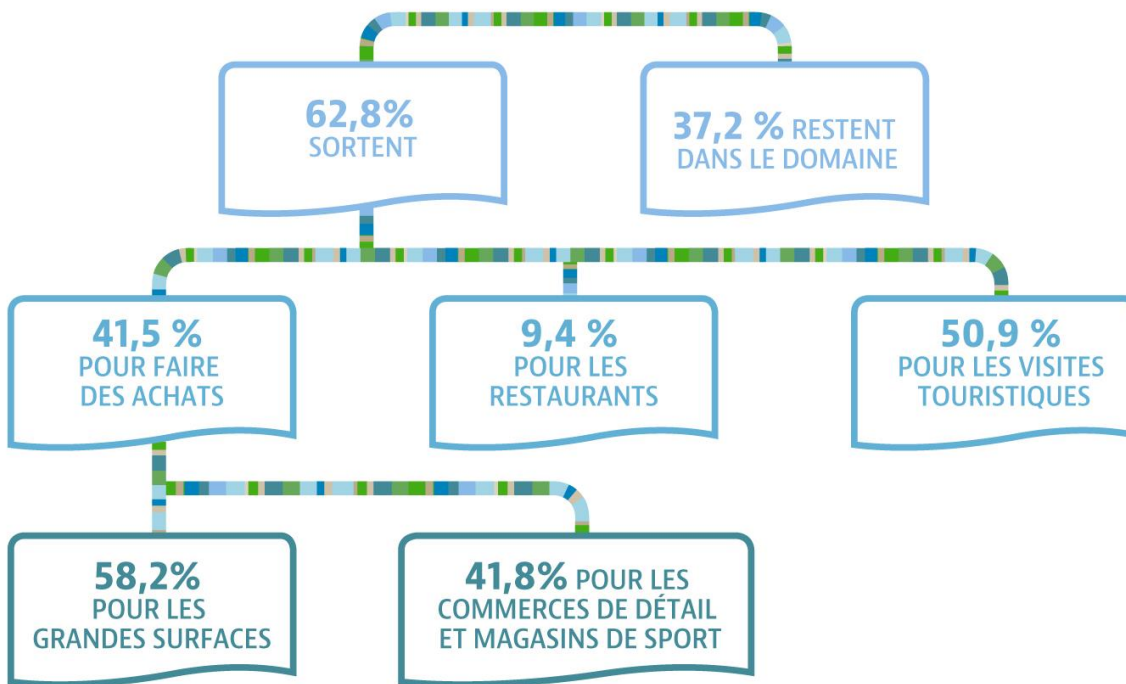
62,8%
SORTENT

37,2 % RESTENT DANS LE DOMAINE

41,5 %
POUR FAIRE DES ACHATS

9,4 %
POUR LES RESTAURANTS

50,9 %
POUR LES VISITES TOURISTIQUES

58,2%
POUR LES GRANDES SURFACES

41,8% POUR LES COMMERCES DE DÉTAIL ET MAGASINS DE SPORT